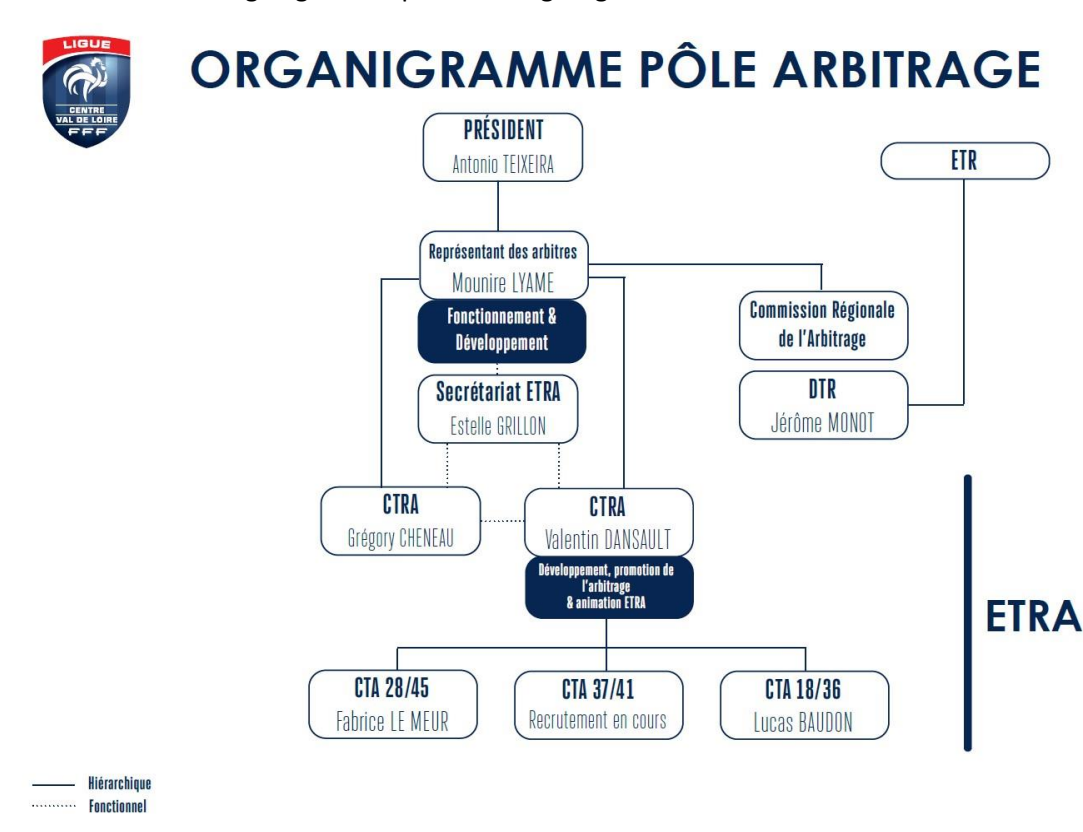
LIGUE
CENTRE VAL DE LOIRE
FFF

ORGANIGRAMME PÔLE ARBITRAGE

PRÉSIDENT
Antonio TEIXEIRA

ETR

Représentant des arbitres
Mounire LYAME

Fonctionnement & Développement

Commission Régionale de l'Arbitrage

Secrétariat ETRA
Estelle GRILLON

DTR
Jérôme MONOT

CTRA
Grégory CHENEAU

CTRA
Valentin DANSAULT

Développement, promotion de l'arbitrage & animation ETRA

ETRA

CTA 28/45
Fabrice LE MEUR

CTA 37/41
Recrutement en cours

CTA 18/36
Lucas BAUDON

Hiérarchique
Fonctionnel